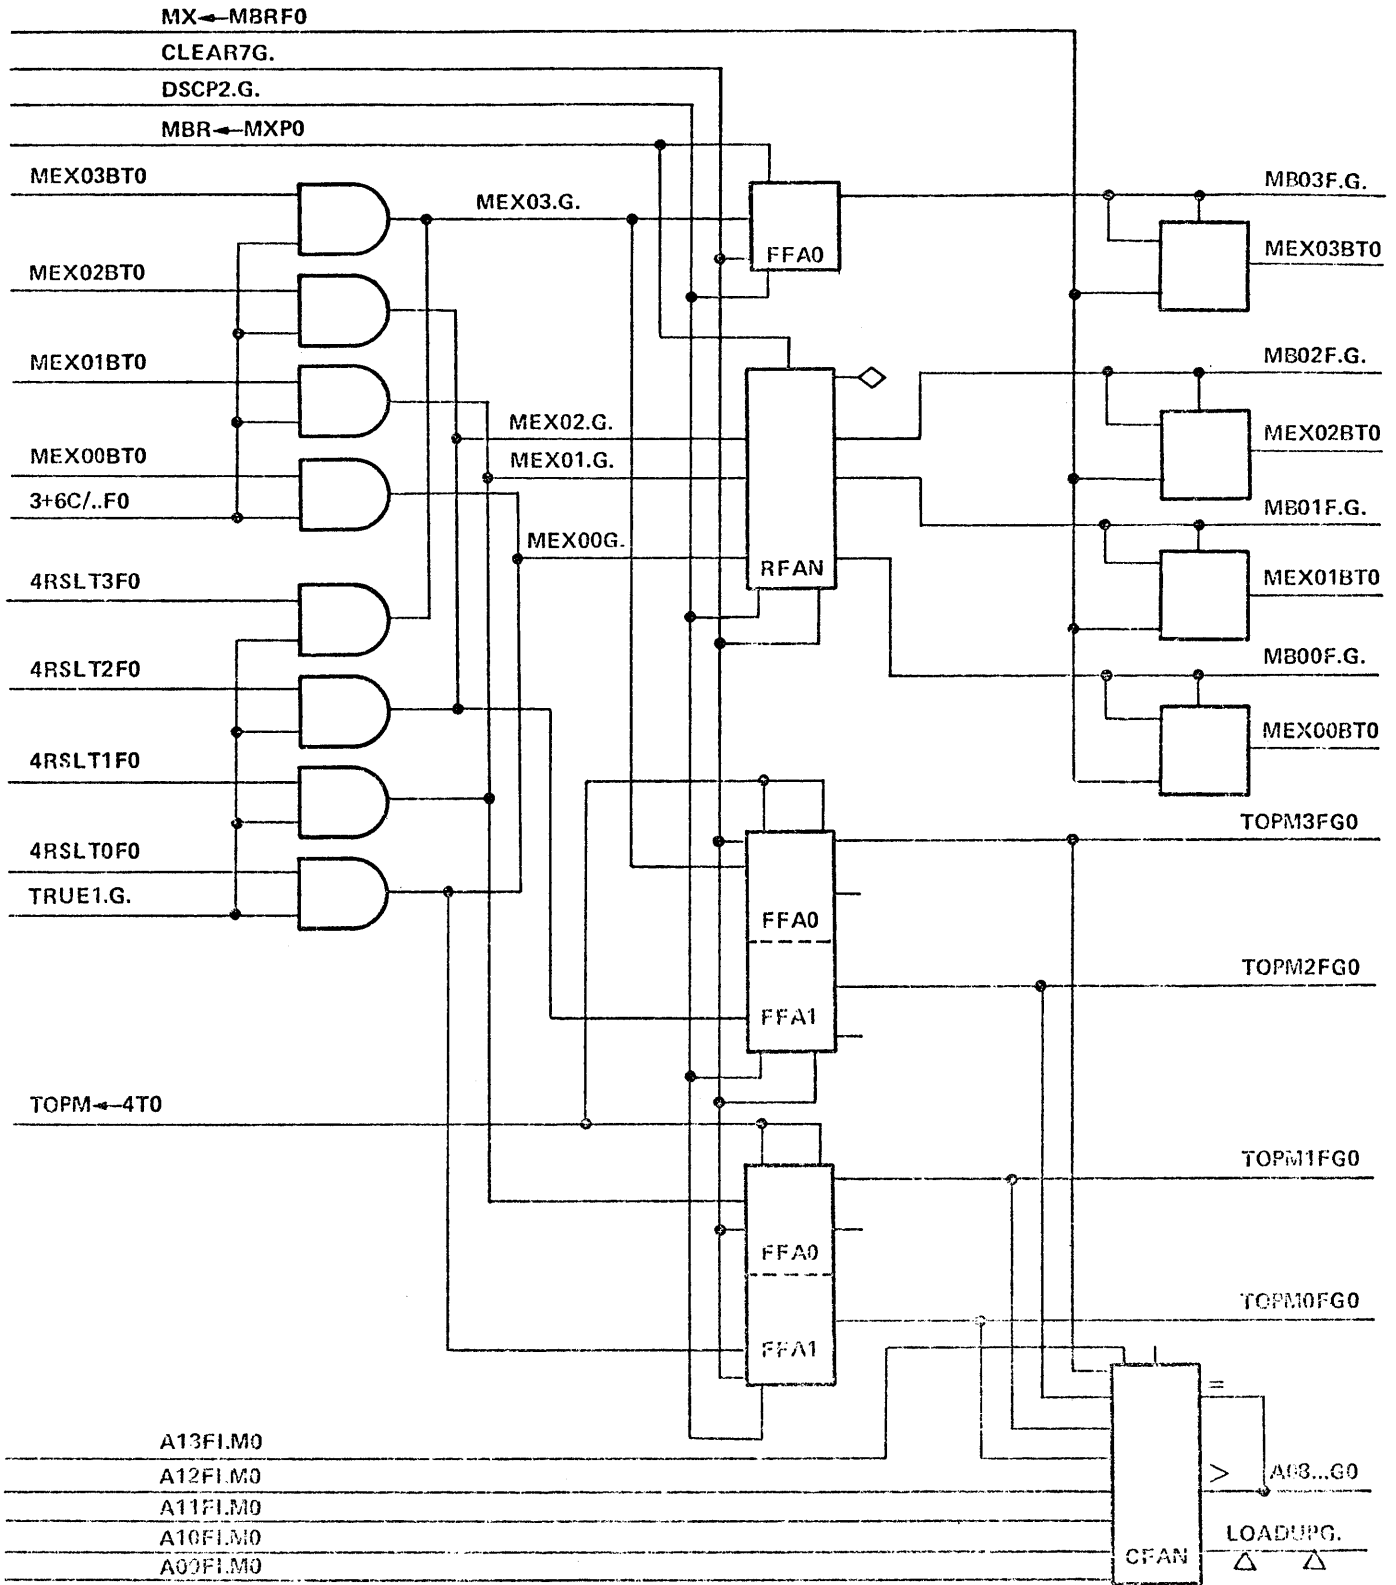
MX←MBRF0
CLEAR7G.
DSCP2.G.
MBR←MXP0
MEX03BT0
MEX03.G.
FFA0
MB03F.G.
MEX03BT0
MEX02BT0
MEX01BT0
MB02F.G.
MEX02.G.
MEX02BT0
MEX00BT0
MEX01.G.
3+6C/..F0
MB01F.G.
MEX00G.
RFAN
MEX01BT0
4RSLT3F0
MB00F.G.
4RSLT2F0
MEX00BT0
4RSLT1F0
TOPM3FG0
4RSLT0F0
TRUE1.G.
FFA0
TOPM2FG0
FFA1
TOPM←4T0
TOPM1FG0
FFA0
TOPM0FG0
FFA1
=
A13FI.M0
A12FI.M0
>
A03...G0
A11FI.M0
A10FI.M0
LOADUPG.
A00FI.M0
CFAN